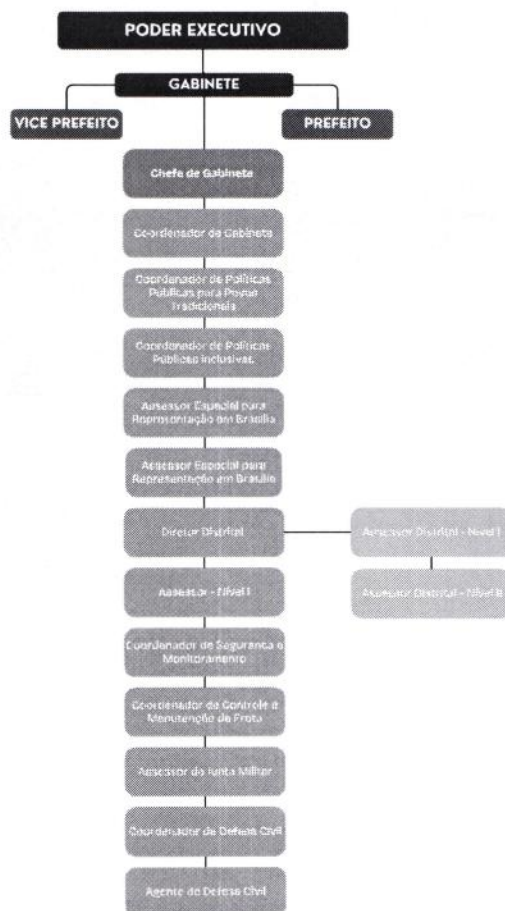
PODER EXECUTIVO

GABINETE

VICE PREFEITO

PREFEITO

Chefe de Gabinete

Coordenador de Gabinete

Coordenador de Políticas Públicas para Povos Tradicionais

Coordenador de Políticas Públicas Inclusivas

Assessor Especial para Representação em Brasília

Assessor Especial para Representação em Brasília

Diretor Distrital

Assessor Distrital - Nível I

Assessor Distrital - Nível II

Assessor - Nível I

Coordenador de Segurança e Monitoramento

Coordenador de Controle e Manutenção de Frota

Assessor da Junta Militar

Coordenador de Defesa Civil

Agente de Defesa Civil